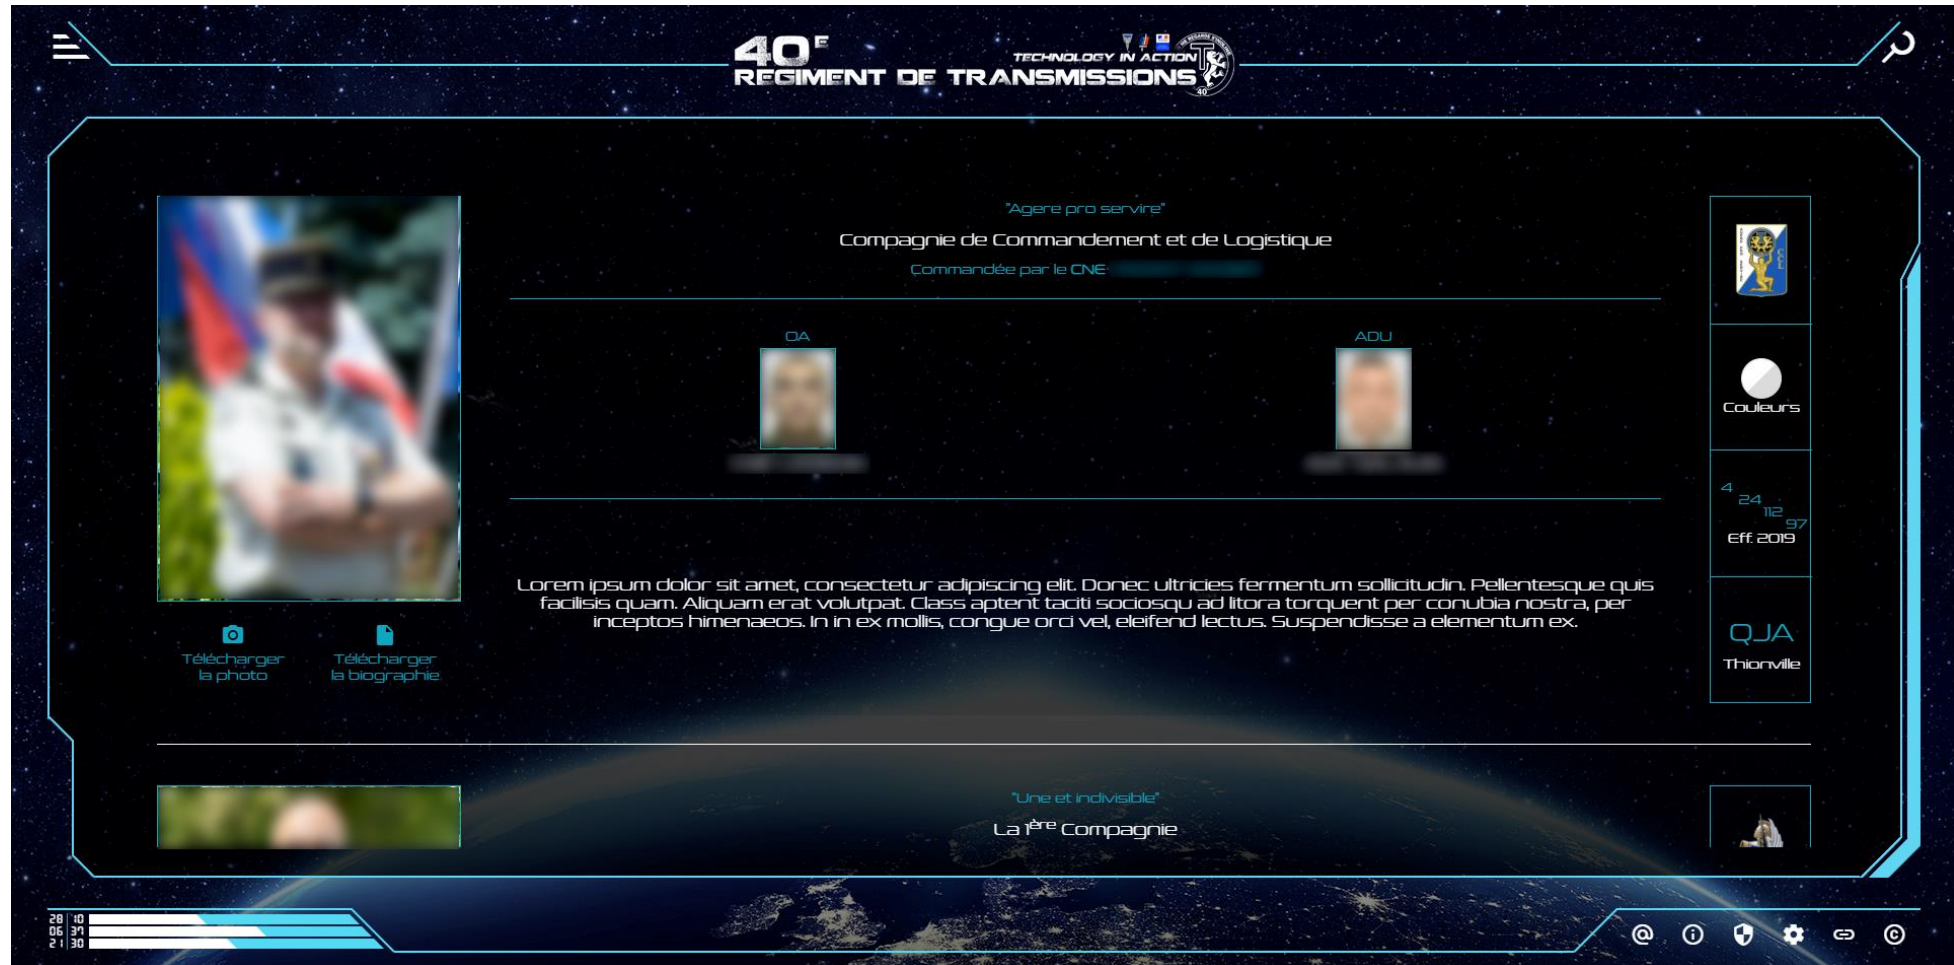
40<sup>E</sup> REGIMENT DE TRANSMISSIONS
TECHNOLOGY IN ACTION

"Agere pro servire"
Compagnie de Commandement et de Logistique
Commandée par le CNE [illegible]

OA
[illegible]

ADU
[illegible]

Lorem ipsum dolor sit amet, consectetur adipiscing elit. Donec ultricies fermentum sollicitudin. Pellentesque quis facilisis quam. Aliquam erat volutpat. Class aptent taciti sociosqu ad litora torquent per conubia nostra, per inceptos himenaeos. In in ex mollis, congue orci vel, eleifend lectus. Suspendisse a elementum ex.

Télécharger la photo
Télécharger la biographie

Couleurs
4
24
112
97
Eff. 2019
QJA
Thionville

"Une et indivisible"
La $1^{ère}$ Compagnie

28 10
06 37
21 30